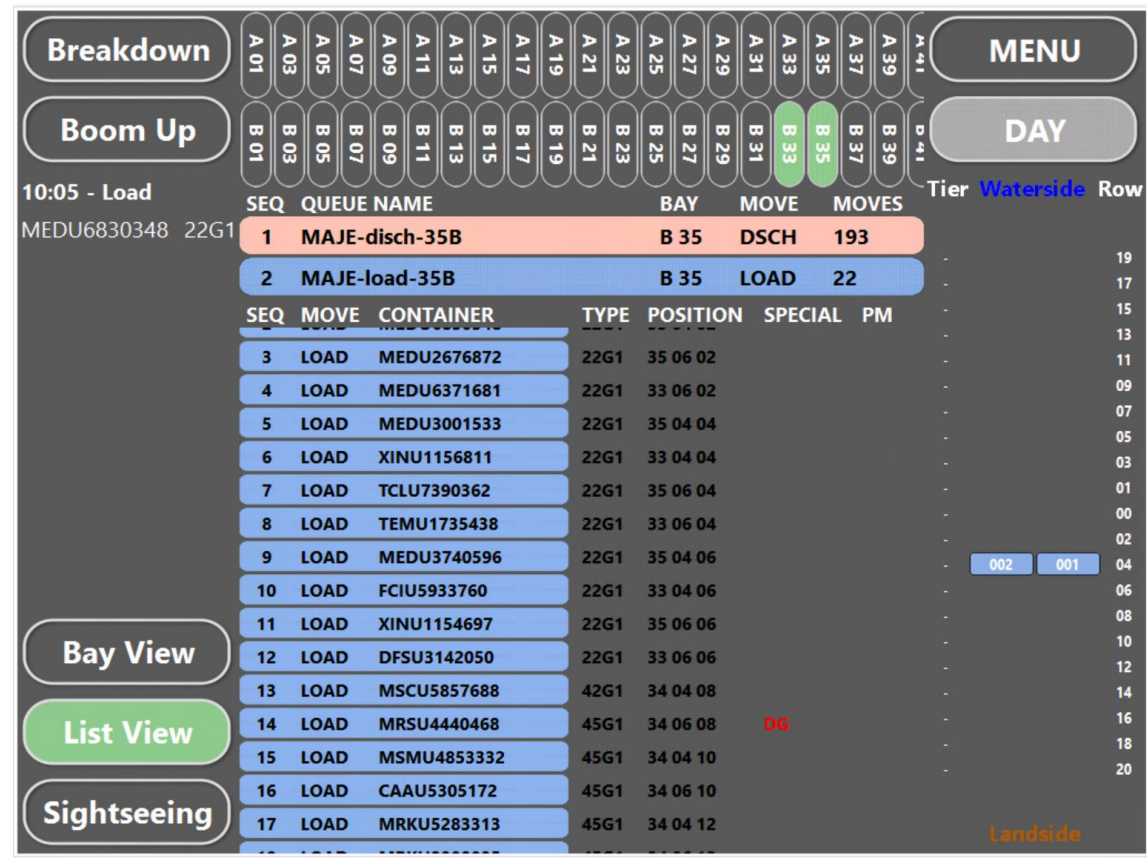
Breakdown

Boom Up

10:05 - Load

MEDU6830348 22G1

A 01 A 03 A 05 A 07 A 09 A 11 A 13 A 15 A 17 A 19 A 21 A 23 A 25 A 27 A 29 A 31 A 33 A 35 A 37 A 39 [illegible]

B 01 B 03 B 05 B 07 B 09 B 11 B 13 B 15 B 17 B 19 B 21 B 23 B 25 B 27 B 29 B 31 B 33 B 35 B 37 B 39 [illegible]

MENU

DAY

| SEQ | QUEUE NAME | BAY | MOVE | MOVES |
|---|---|---|---|---|
| 1 | MAJE-disch-35B | B 35 | DSCH | 193 |
| 2 | MAJE-load-35B | B 35 | LOAD | 22 |

| SEQ | MOVE | CONTAINER | TYPE | POSITION | SPECIAL | PM |
|---|---|---|---|---|---|---|
| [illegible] | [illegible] | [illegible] | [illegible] | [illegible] | | |
| 3 | LOAD | MEDU2676872 | 22G1 | 35 06 02 | | |
| 4 | LOAD | MEDU6371681 | 22G1 | 33 06 02 | | |
| 5 | LOAD | MEDU3001533 | 22G1 | 35 04 04 | | |
| 6 | LOAD | XINU1156811 | 22G1 | 33 04 04 | | |
| 7 | LOAD | TCLU7390362 | 22G1 | 35 06 04 | | |
| 8 | LOAD | TEMU1735438 | 22G1 | 33 06 04 | | |
| 9 | LOAD | MEDU3740596 | 22G1 | 35 04 06 | | |
| 10 | LOAD | FCIU5933760 | 22G1 | 33 04 06 | | |
| 11 | LOAD | XINU1154697 | 22G1 | 35 06 06 | | |
| 12 | LOAD | DFSU3142050 | 22G1 | 33 06 06 | | |
| 13 | LOAD | MSCU5857688 | 42G1 | 34 04 08 | | |
| 14 | LOAD | MRSU4440468 | 45G1 | 34 06 08 | DG | |
| 15 | LOAD | MSMU4853332 | 45G1 | 34 04 10 | | |
| 16 | LOAD | CAAU5305172 | 45G1 | 34 06 10 | | |
| 17 | LOAD | MRKU5283313 | 45G1 | 34 04 12 | | |

Bay View

List View

Sightseeing

Tier Waterside Row

19 17 15 13 11 09 07 05 03 01 00 02 04 06 08 10 12 14 16 18 20

002 001

Landside